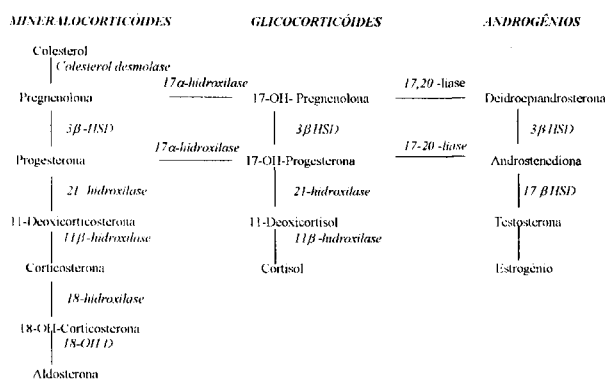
MINERALOCORTICÓIDES

GLICOCORTICÓIDES

ANDROGÊNIOS

Colesterol
Colesterol desmolase
Pregnenolona
$17\alpha$-hidroxilase
17-OH- Pregnenolona
17,20 -liase
Deidroepiandrosterona

$3\beta$-HSD
$3\beta$HSD
$3\beta$HSD

Progesterona
$17\alpha$-hidroxilase
17-OH-Progesterona
17-20 -liase
Androstenediona

21 -hidroxilase
21-hidroxilase
$17\beta$HSD

11-Deoxicorticosterona
11-Deoxicortisol
Testosterona

$11\beta$-hidroxilase
$11\beta$ -hidroxilase

Corticosterona
Cortisol
Estrogênio

18-hidroxilase

18-OH-Corticosterona
18-OH D

Aldosterona